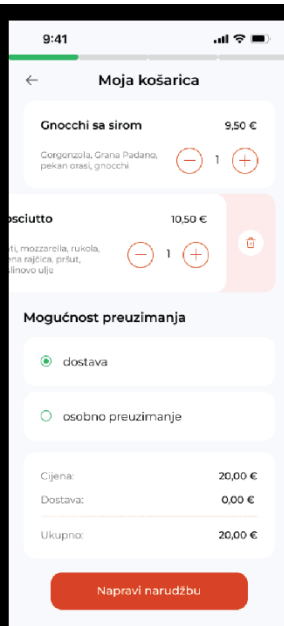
9:41

Moja košarica

Gnocchi sa sirom
9,50 €
Gorgonzola, Grana Padano, pekan orasi, gnocchi
1

osciutto
10,50 €
ti, mozzarella, rukola, ena rajčica, pršut, slinovo ulje
1

Mogućnost preuzimanja

dostava

osobno preuzimanje

Cijena:
20,00 €
Dostava:
0,00 €
Ukupno:
20,00 €

Napravi narudžbu